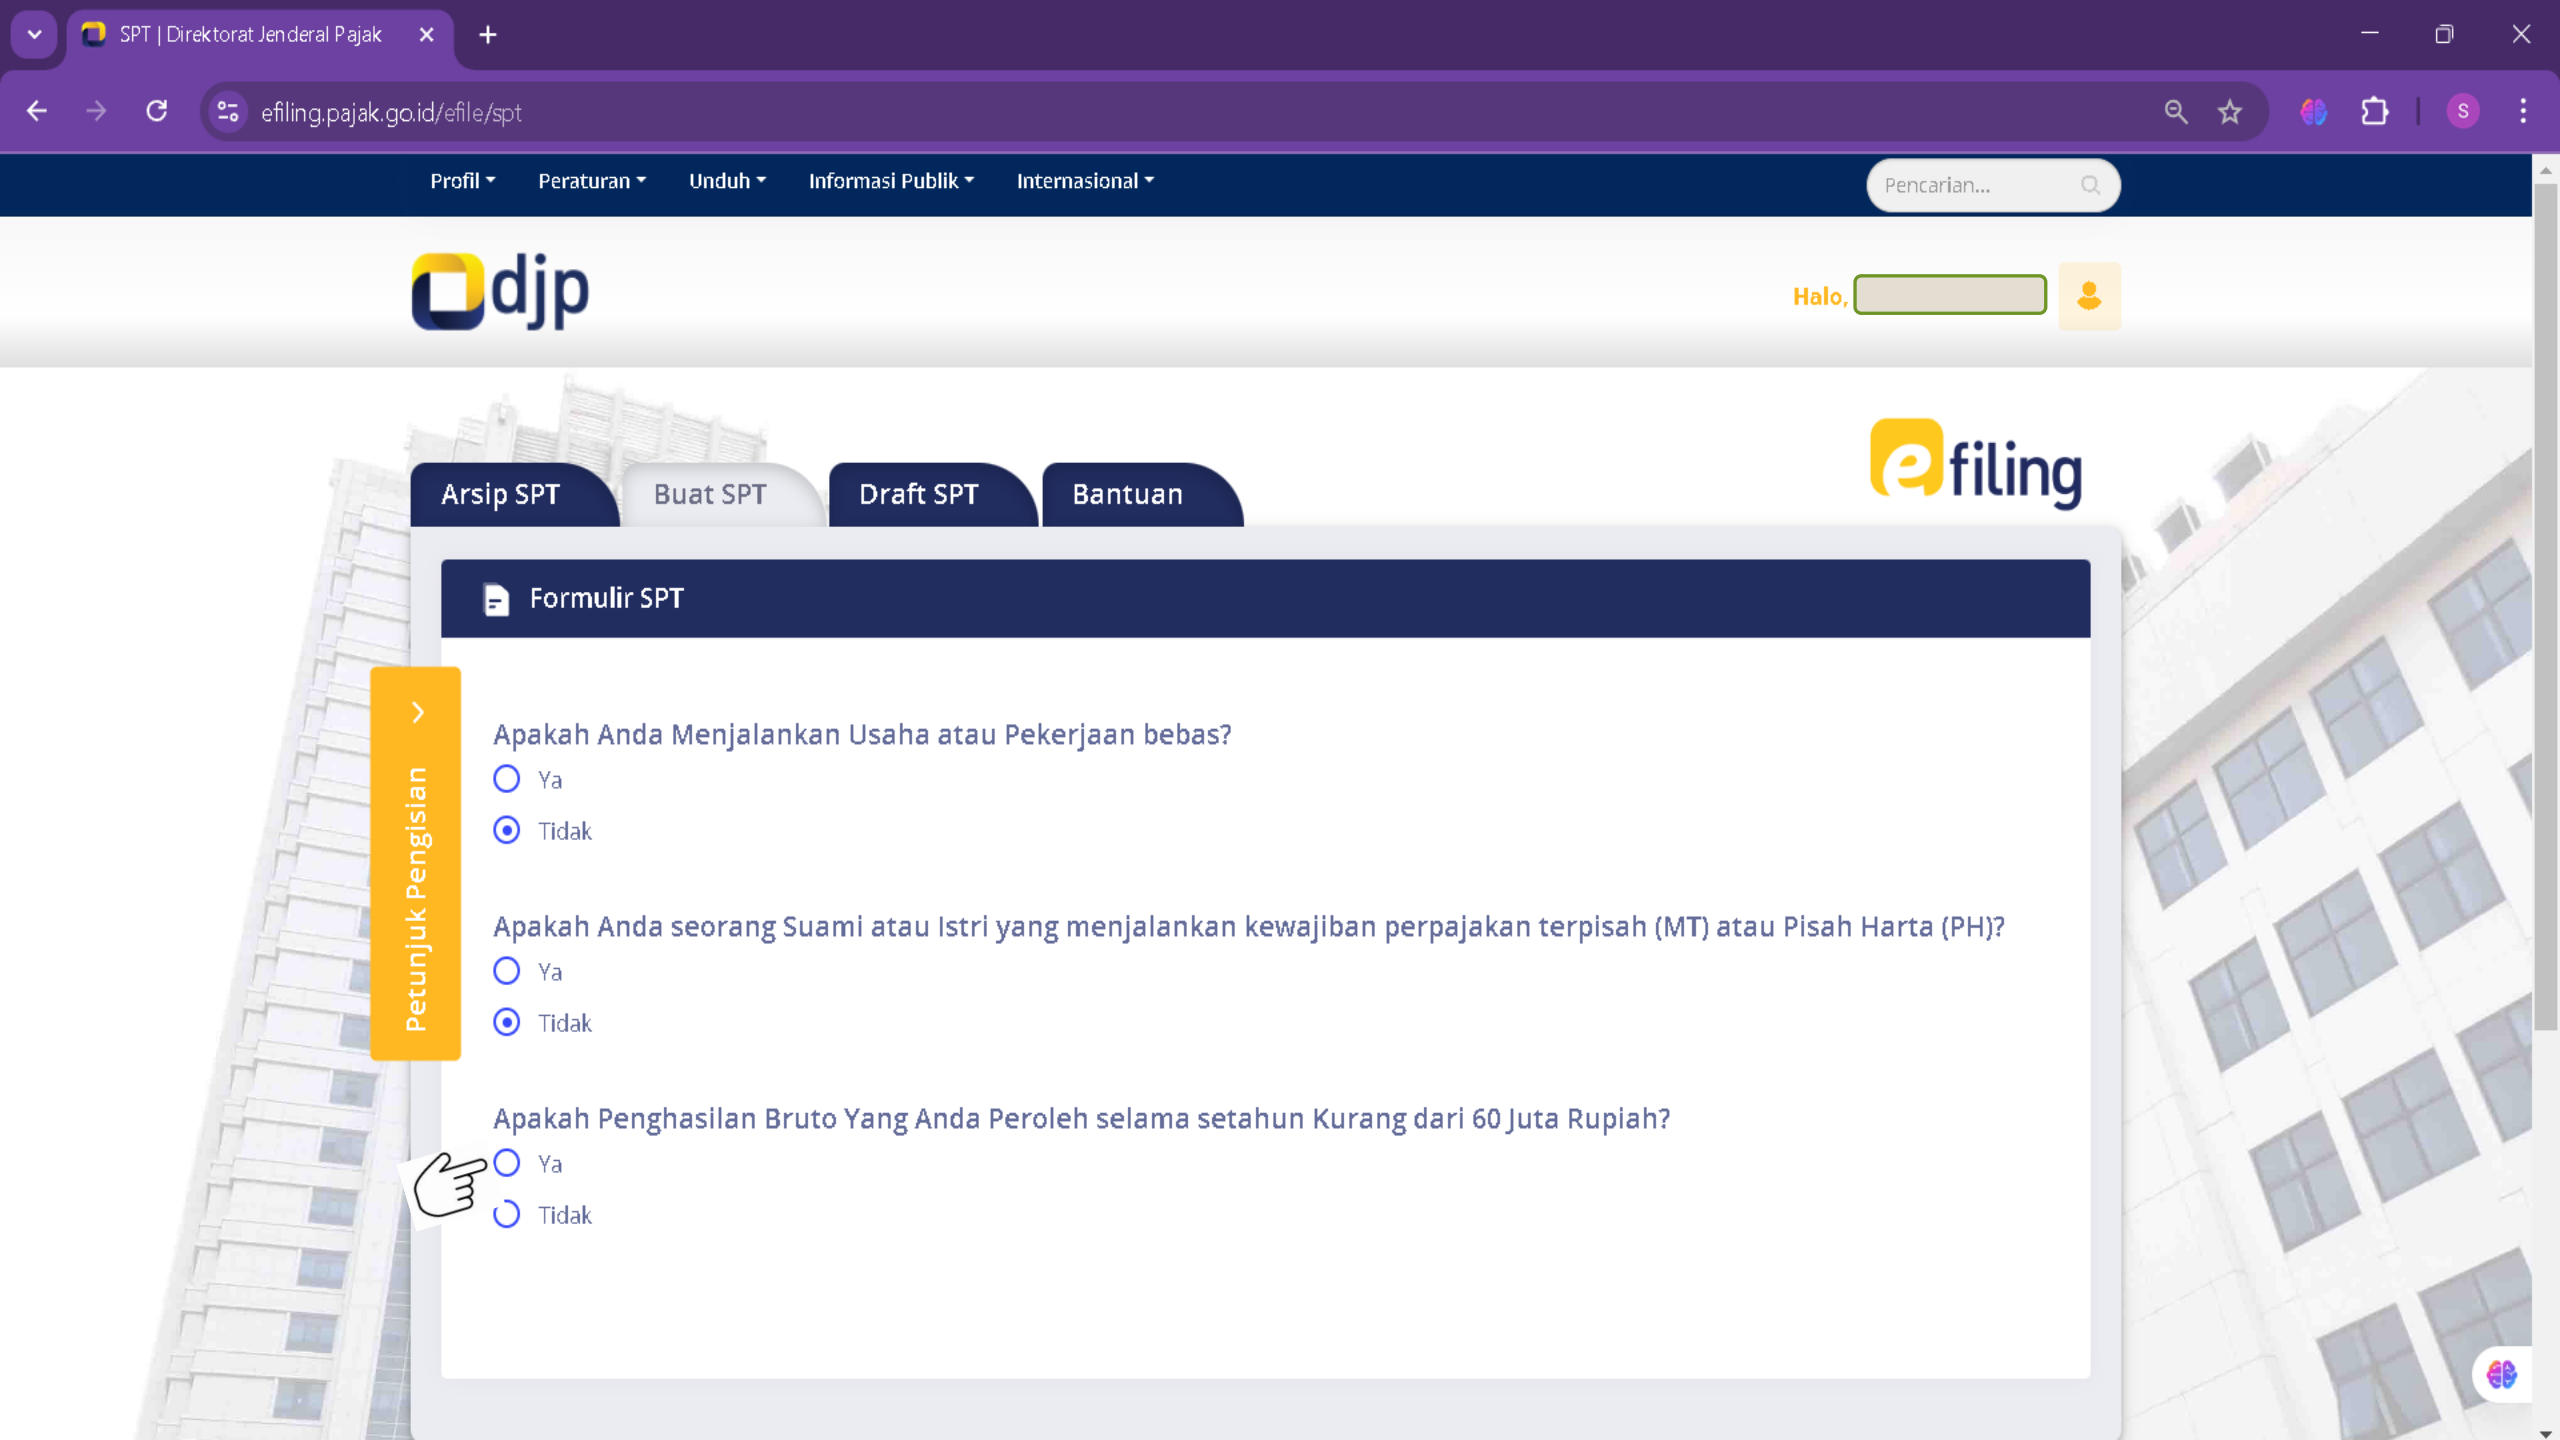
SPT | Direktorat Jenderal Pajak

efiling.pajak.go.id/efile/spt

S

Profil Peraturan Unduh Informasi Publik Internasional

Pencarian...

djp

Halo,

efiling

Arsip SPT Buat SPT Draft SPT Bantuan

Formulir SPT

Petunjuk Pengisian

Apakah Anda Menjalankan Usaha atau Pekerjaan bebas?

Ya

Tidak

Apakah Anda seorang Suami atau Istri yang menjalankan kewajiban perpajakan terpisah (MT) atau Pisah Harta (PH)?

Ya

Tidak

Apakah Penghasilan Bruto Yang Anda Peroleh selama setahun Kurang dari 60 Juta Rupiah?

Ya

Tidak